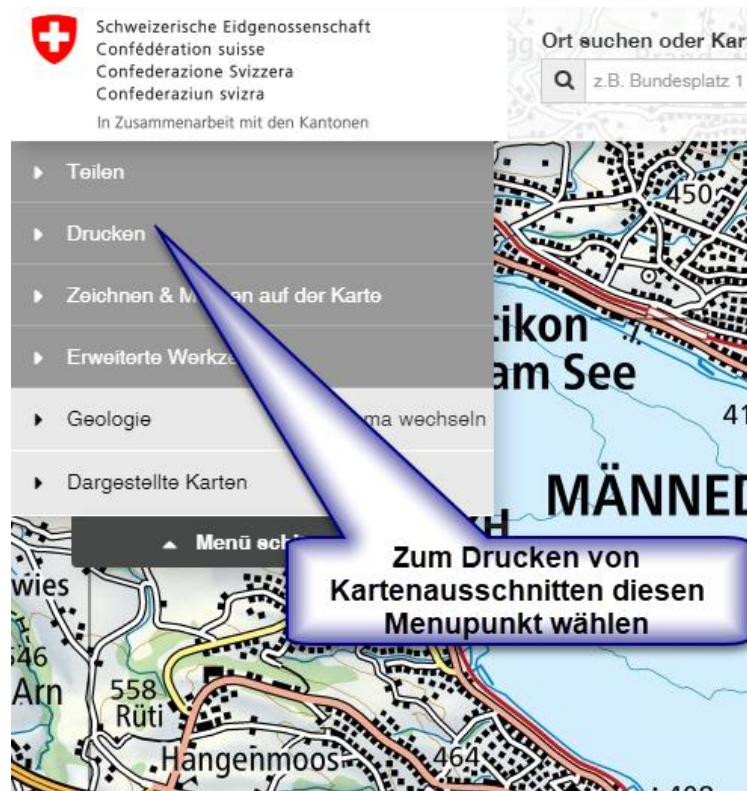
Schweizerische Eidgenossenschaft
Confédération suisse
Confederazione Svizzera
Confederaziun svizra
In Zusammenarbeit mit den Kantonen

Ort suchen oder Kar

z.B. Bundesplatz 1

Teilen

Drucken

Zeichnen & M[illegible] auf der Karte

Erweiterte Werkz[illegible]

Geologie

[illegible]ma wechseln

Dargestellte Karten

Menü sch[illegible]

Zum Drucken von Kartenausschnitten diesen Menupunkt wählen

450

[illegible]tikon am See

41

MÄNNED

wies

46

Arn

558

Rüti

Hangenmoos

464